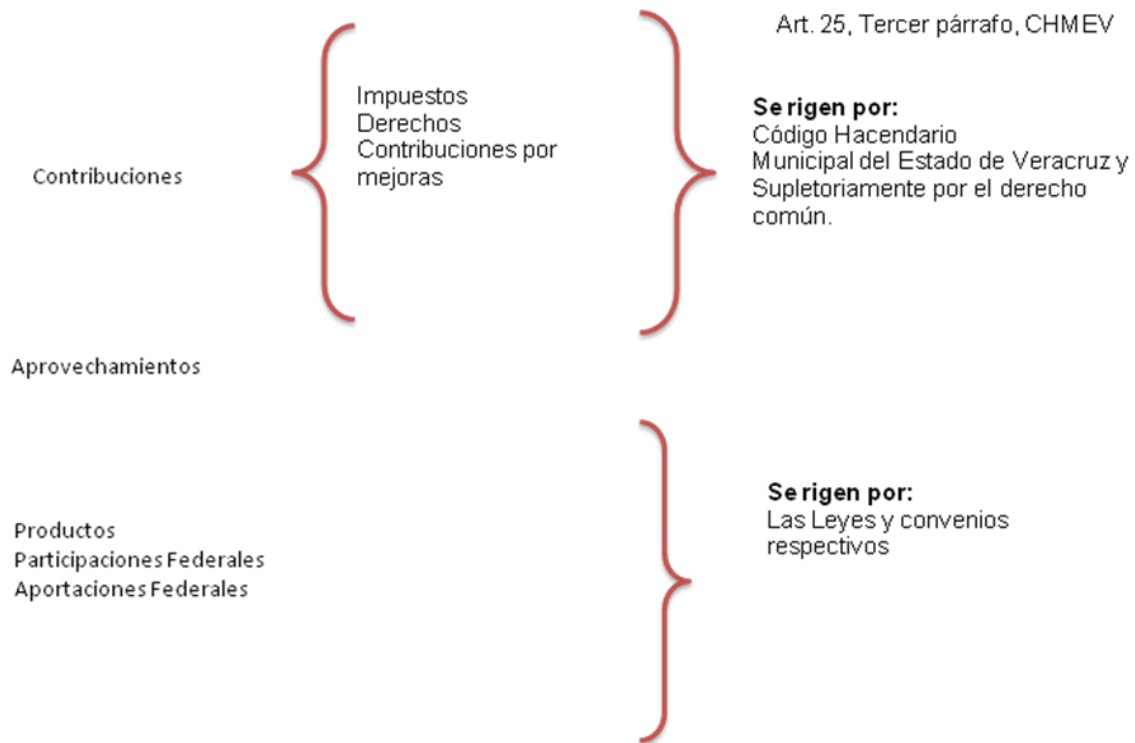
Art. 25, Tercer párrafo, CHMEV

Contribuciones

Impuestos
Derechos
Contribuciones por mejoras

Se rigen por:
Código Hacendario Municipal del Estado de Veracruz y Supletoriamente por el derecho común.

Aprovechamientos

Productos
Participaciones Federales
Aportaciones Federales

Se rigen por:
Las Leyes y convenios respectivos